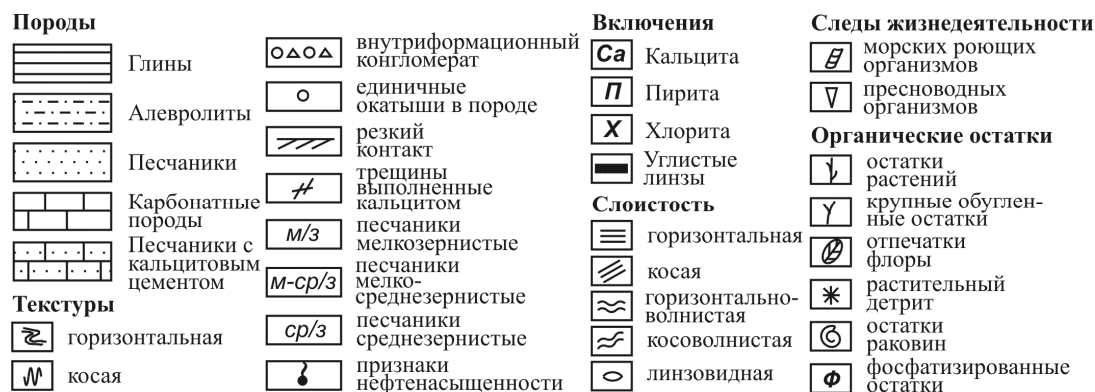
Породы

Глины

Алевролиты

Песчаники

Карбонатные породы

Песчаники с кальцитовым цементом

Текстуры

горизонтальная

косая

внутриформационный конгломерат

единичные окатыши в породе

резкий контакт

трещины выполненные кальцитом

м/з песчаники мелкозернистые

м-ср/з песчаники мелко-среднезернистые

ср/з песчаники среднезернистые

признаки нефтенасыщенности

Включения

Ca Кальцита

П Пирита

X Хлорита

Углистые линзы

Слоистость

горизонтальная

косая

горизонтально-волнистая

косоволнистая

линзовидная

Следы жизнедеятельности

морских роющих организмов

пресноводных организмов

Органические остатки

остатки растений

крупные обугленные остатки

отпечатки флоры

растительный детрит

остатки раковин

Ф фосфатизированные остатки